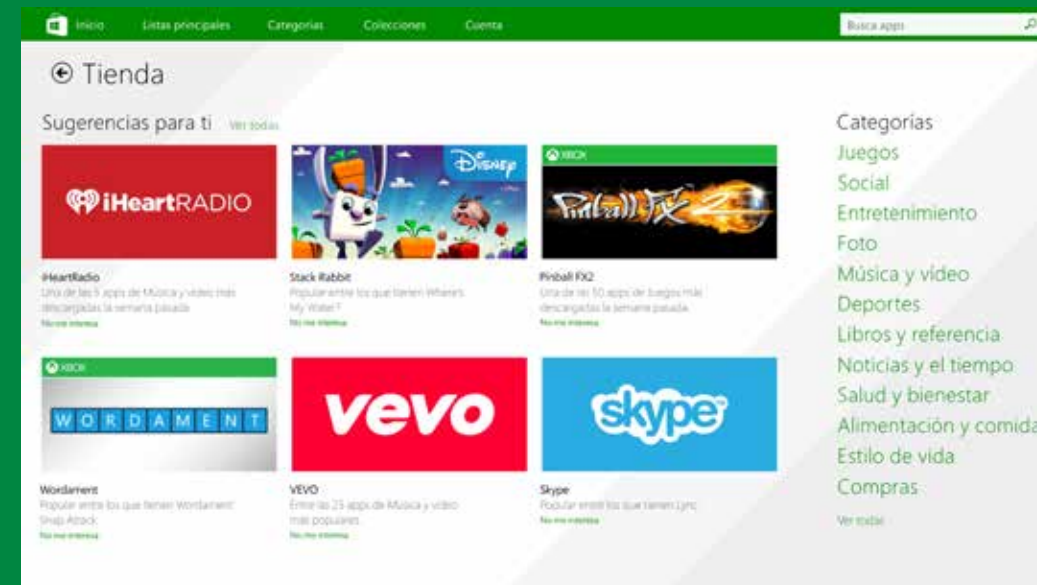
Inicio Listas principales Categorías Colecciones Cuenta

Busca apps

Tienda

Sugerencias para ti Ver todas

iHeartRADIO

iHeartRadio
Una de las 5 apps de Música y vídeo más descargadas la semana pasada
No me interesa

DISNEY

Stack Rabbit
Popular entre los que tienen Where's My Water?
No me interesa

XBOX

Pinball FX2

Pinball FX2
Una de las 50 apps de Juegos más descargadas la semana pasada
No me interesa

XBOX

WORDAMENT

Wordament
Popular entre los que tienen Wordament Snap Attack
No me interesa

vevo

VEVO
Entre las 25 apps de Música y vídeo más populares
No me interesa

skype

Skype
Popular entre los que tienen Lync
No me interesa

Categorías
Juegos
Social
Entretenimiento
Foto
Música y vídeo
Deportes
Libros y referencia
Noticias y el tiempo
Salud y bienestar
Alimentación y comida
Estilo de vida
Compras
Ver todas